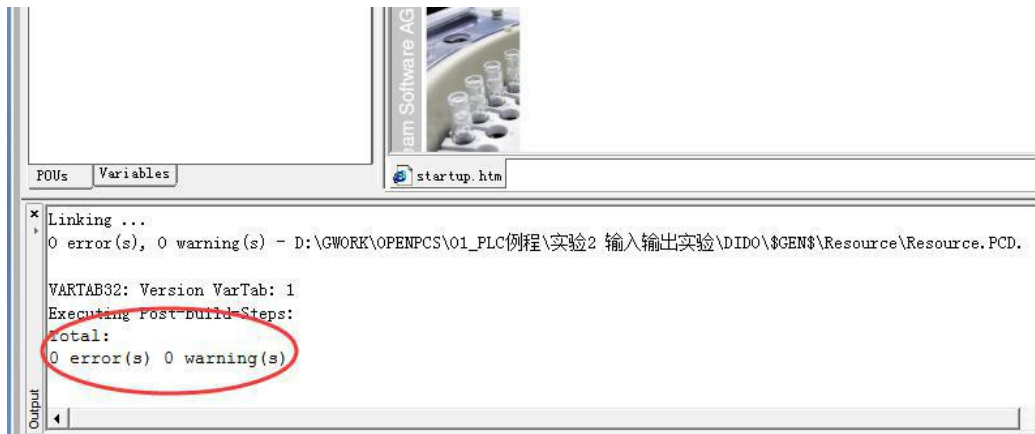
eam Software AG

POUs

Variables

startup.htm

Linking ...

0 error(s), 0 warning(s) - D:\GWORK\OPENPCS\01_PLC例程\实验2 输入输出实验\DIDO\$GEN$\Resource\Resource.PCD.

VARTAB32: Version VarTab: 1

Executing Post-build-Steps:

Total:

0 error(s) 0 warning(s)

Output